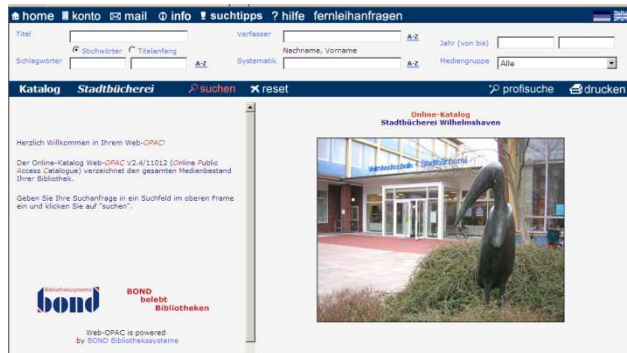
home konto mail info suchtipps ? hilfe fernleihanfragen

Titel
Verfasser A-Z
Jahr (von bis)
Stichwörter Titelanfang
Nachname, Vorname
Schlagwörter A-Z
Systematik A-Z
Mediengruppe Alle

Katalog Stadtbücherei suchen reset profisuche drucken

Herzlich Willkommen in Ihrem Web-OPAC!

Der Online-Katalog Web-OPAC V2.4/11012 (Online Public Access Catalogue) verzeichnet den gesamten Medienbestand Ihrer Bibliothek.

Geben Sie Ihre Suchanfrage in ein Suchfeld im oberen Frame ein und klicken Sie auf "suchen".

Bibliothekssysteme
bond
BOND belebt Bibliotheken

Web-OPAC is powered by BOND Bibliothekssysteme

Online-Katalog
Stadtbücherei Wilhelmshaven

Stadtbücherei